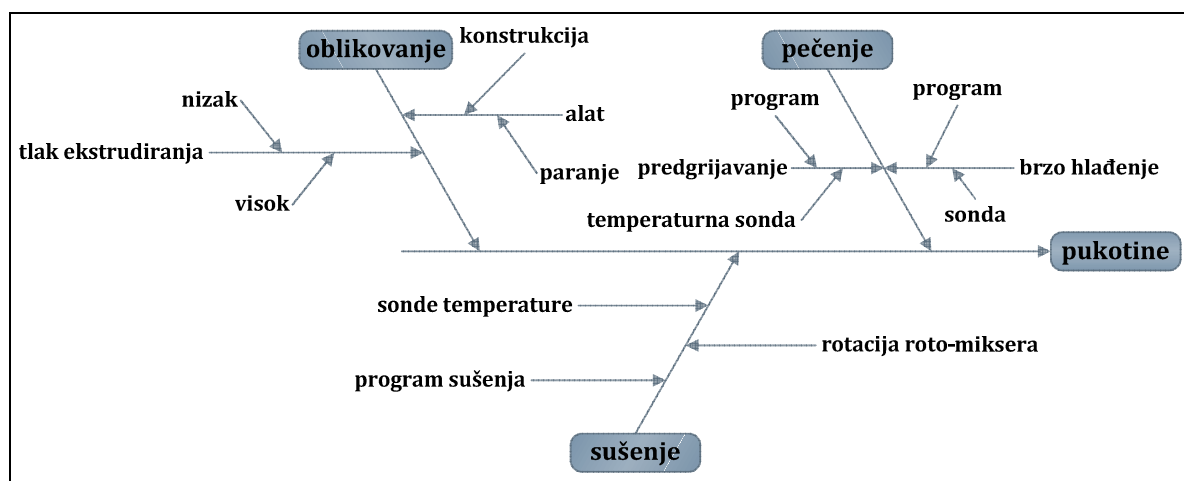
oblikovanje

konstrukcija

pečenje

nizak

alat

program

program

tlak ekstrudiranja

paranje

predgrijavanje

brzo hlađenje

visok

temperaturna sonda

sonda

pukotine

sonde temperature

rotacija roto-miksera

program sušenja

sušenje